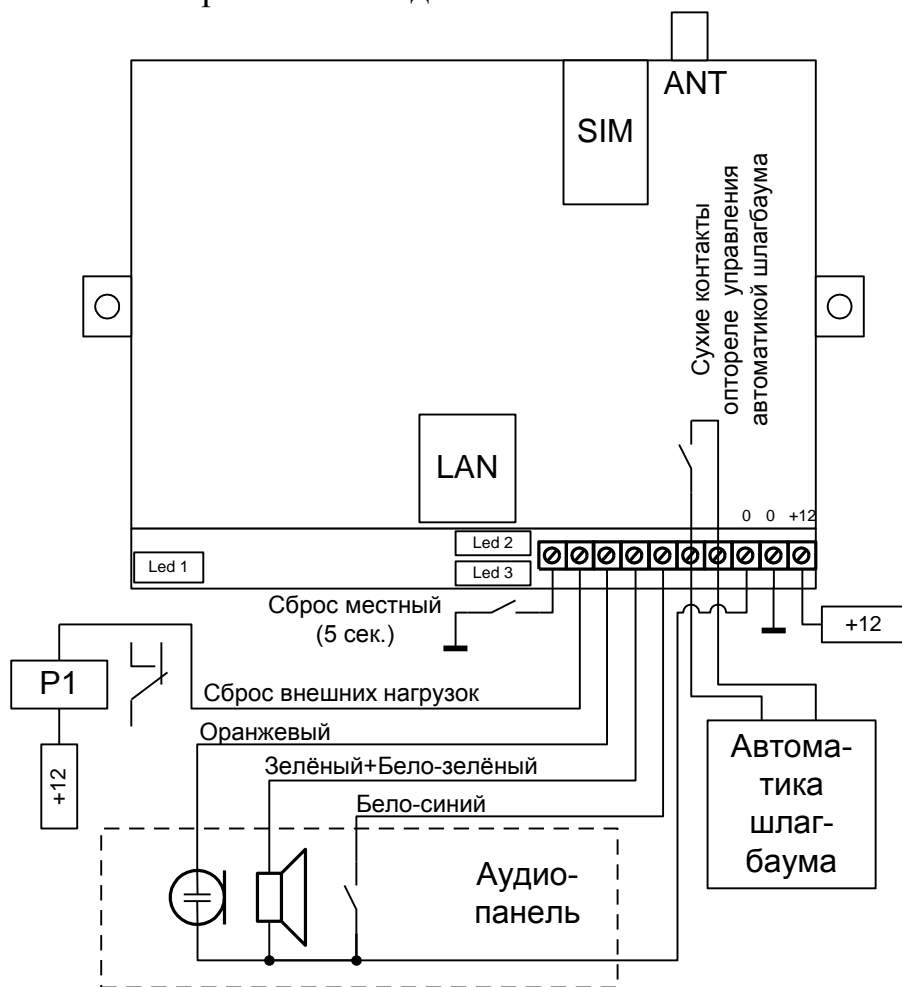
ANT

SIM

Сухие контакты оптореле управления автоматикой шлагбаума

LAN

0 0 +12

Led 2

Led 1

Led 3

Сброс местный (5 сек.)

+12

P1

Сброс внешних нагрузок

Оранжевый

+12

Зелёный+Бело-зелёный

Бело-синий

Автоматика шлагбаума

Аудиопанель